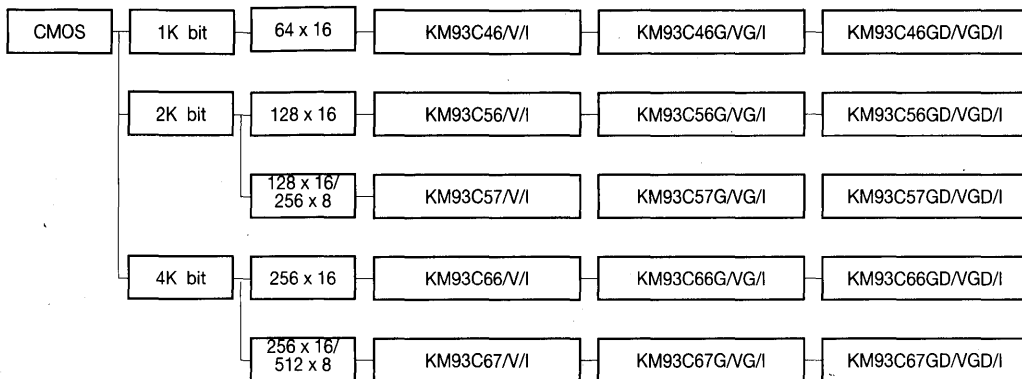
CMOS

1K bit

64 x 16

KM93C46/V/I

KM93C46G/VG/I

KM93C46GD/VGD/I

2K bit

128 x 16

KM93C56/V/I

KM93C56G/VG/I

KM93C56GD/VGD/I

128 x 16/ 256 x 8

KM93C57/V/I

KM93C57G/VG/I

KM93C57GD/VGD/I

4K bit

256 x 16

KM93C66/V/I

KM93C66G/VG/I

KM93C66GD/VGD/I

256 x 16/ 512 x 8

KM93C67/V/I

KM93C67G/VG/I

KM93C67GD/VGD/I